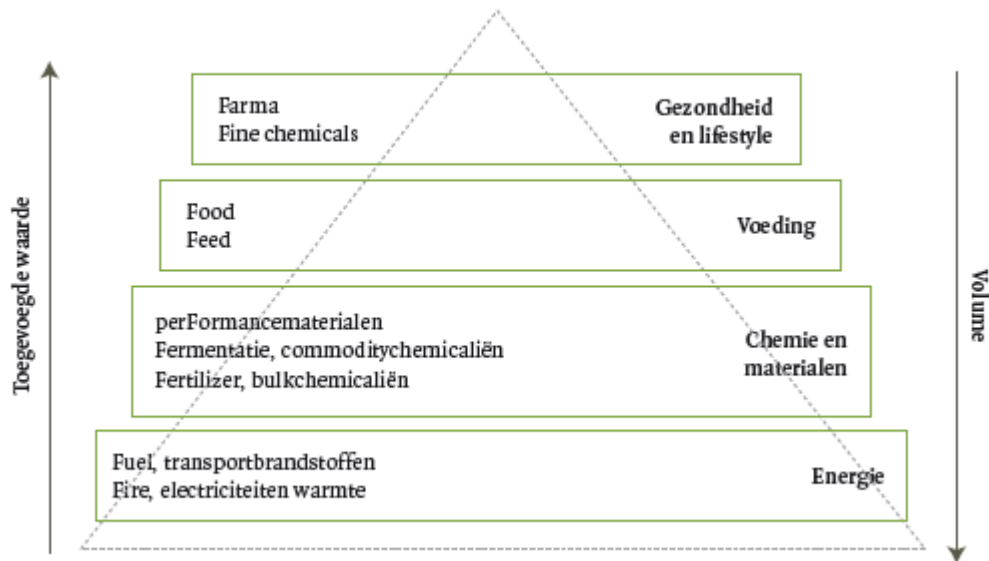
Toegevoegde waarde

Farma
Fine chemicals

Gezondheid en lifestyle

Food
Feed

Voeding

perFormancematerialen
Fermentatie, commoditychemicaliën
Fertilizer, bulkchemicaliën

Chemie en materialen

Fuel, transportbrandstoffen
Fire, electriciteiten warmte

Energie

Volume